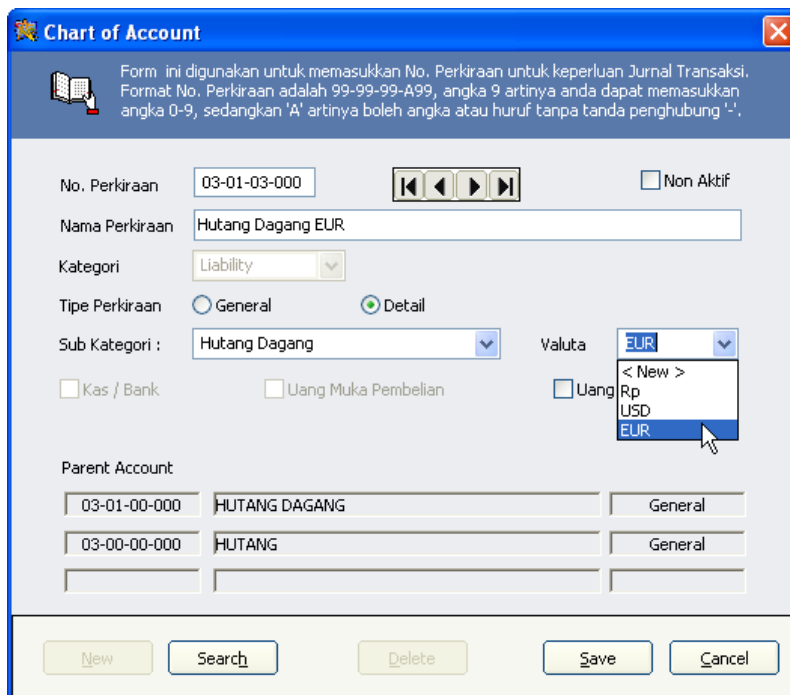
Chart of Account

Form ini digunakan untuk memasukkan No. Perkiraan untuk keperluan Jurnal Transaksi. Format No. Perkiraan adalah 99-99-99-A99, angka 9 artinya anda dapat memasukkan angka 0-9, sedangkan 'A' artinya boleh angka atau huruf tanpa tanda penghubung '-'.

No. Perkiraan 03-01-03-000

Non Aktif

Nama Perkiraan Hutang Dagang EUR

Kategori Liability

Tipe Perkiraan General Detail

Sub Kategori : Hutang Dagang

Valuta EUR

< New >
Rp
USD
EUR

Kas / Bank

Uang Muka Pembelian

Uang

Parent Account

| 03-01-00-000 | HUTANG DAGANG | General |
|---|---|---|
| 03-00-00-000 | HUTANG | General |
| | | |

New Search Delete Save Cancel